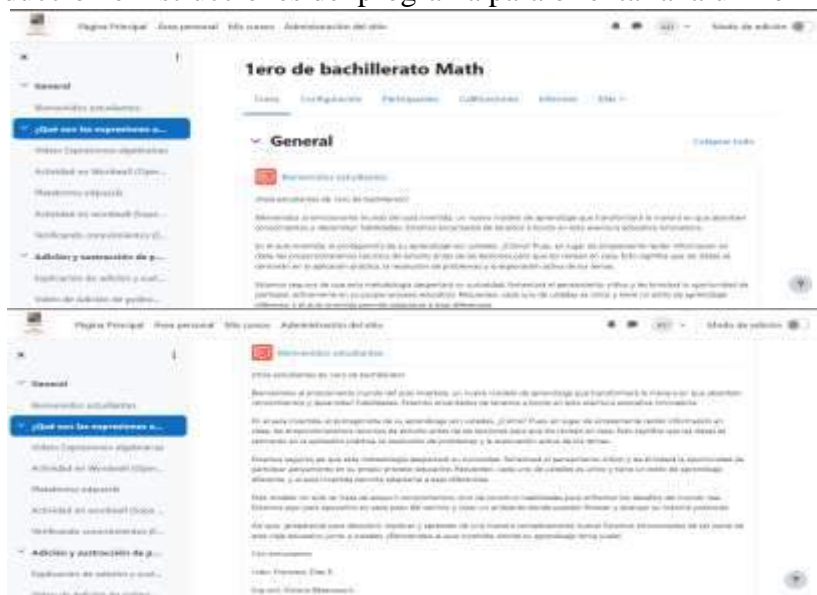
Página Principal Área personal Mis cursos Administración del sitio

Modo de edición

General

Bienvenidos estudiantes

¿Qué son las expresiones a...

Video Expresiones algebraicas

Actividad en Wordwall (Ope...

Plataforma edpuzzle

Actividad en wordwall (Supe...

Verificando conocimientos (E...

Adición y sustracción de p...

Explicación de adición y sust...

Video de Adición de polino...

1ero de bachillerato Math

Curso Configuración Participantes Calificaciones Informes Más

General

Colapsar todo

Bienvenidos estudiantes

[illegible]

Página Principal Área personal Mis cursos Administración del sitio

Modo de edición

General

Bienvenidos estudiantes

¿Qué son las expresiones a...

Video Expresiones algebraicas

Actividad en Wordwall (Ope...

Plataforma edpuzzle

Actividad en wordwall (Supe...

Verificando conocimientos (E...

Adición y sustracción de p...

Explicación de adición y sust...

Video de Adición de polino...

Bienvenidos estudiantes

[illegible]